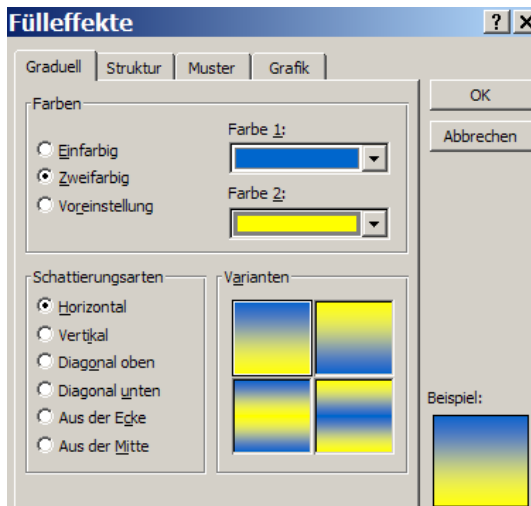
Fülleffekte

? X

Graduell | Struktur | Muster | Grafik

Farben

Einfarbig
Zweifarbig
Voreinstellung

Farbe 1:

Farbe 2:

OK

Abbrechen

Schattierungsarten

Horizontal
Vertikal
Diagonal oben
Diagonal unten
Aus der Ecke
Aus der Mitte

Varianten

Beispiel: